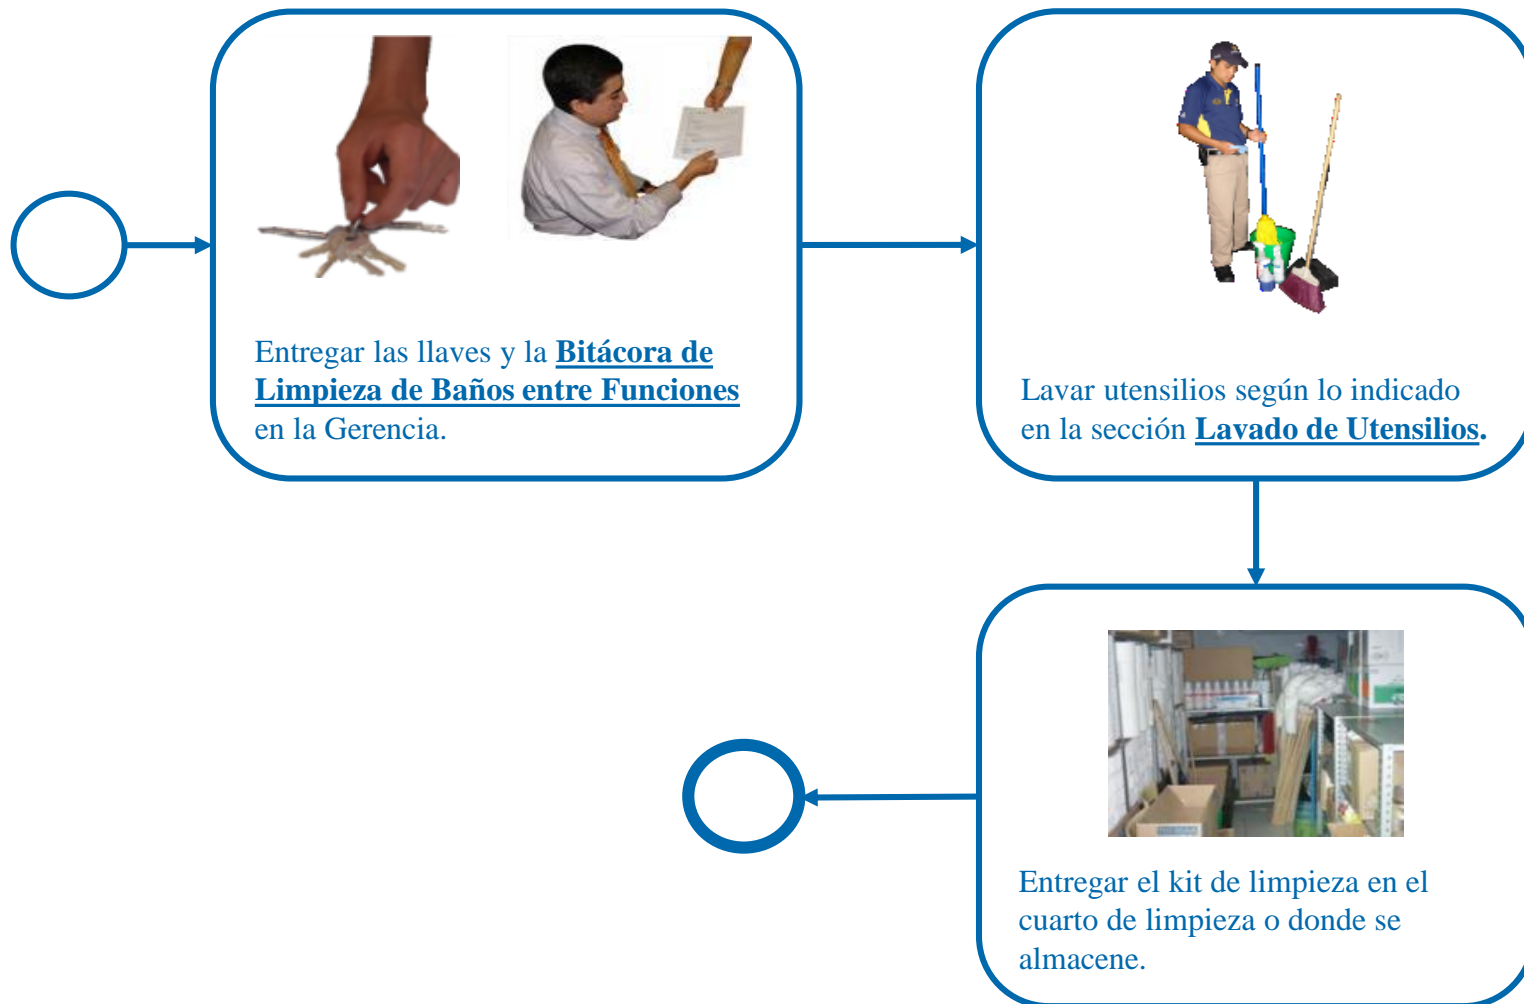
Entregar las llaves y la **Bitácora de Limpieza de Baños entre Funciones** en la Gerencia.

Lavar utensilios según lo indicado en la sección **Lavado de Utensilios.**

Entregar el kit de limpieza en el cuarto de limpieza o donde se almacene.